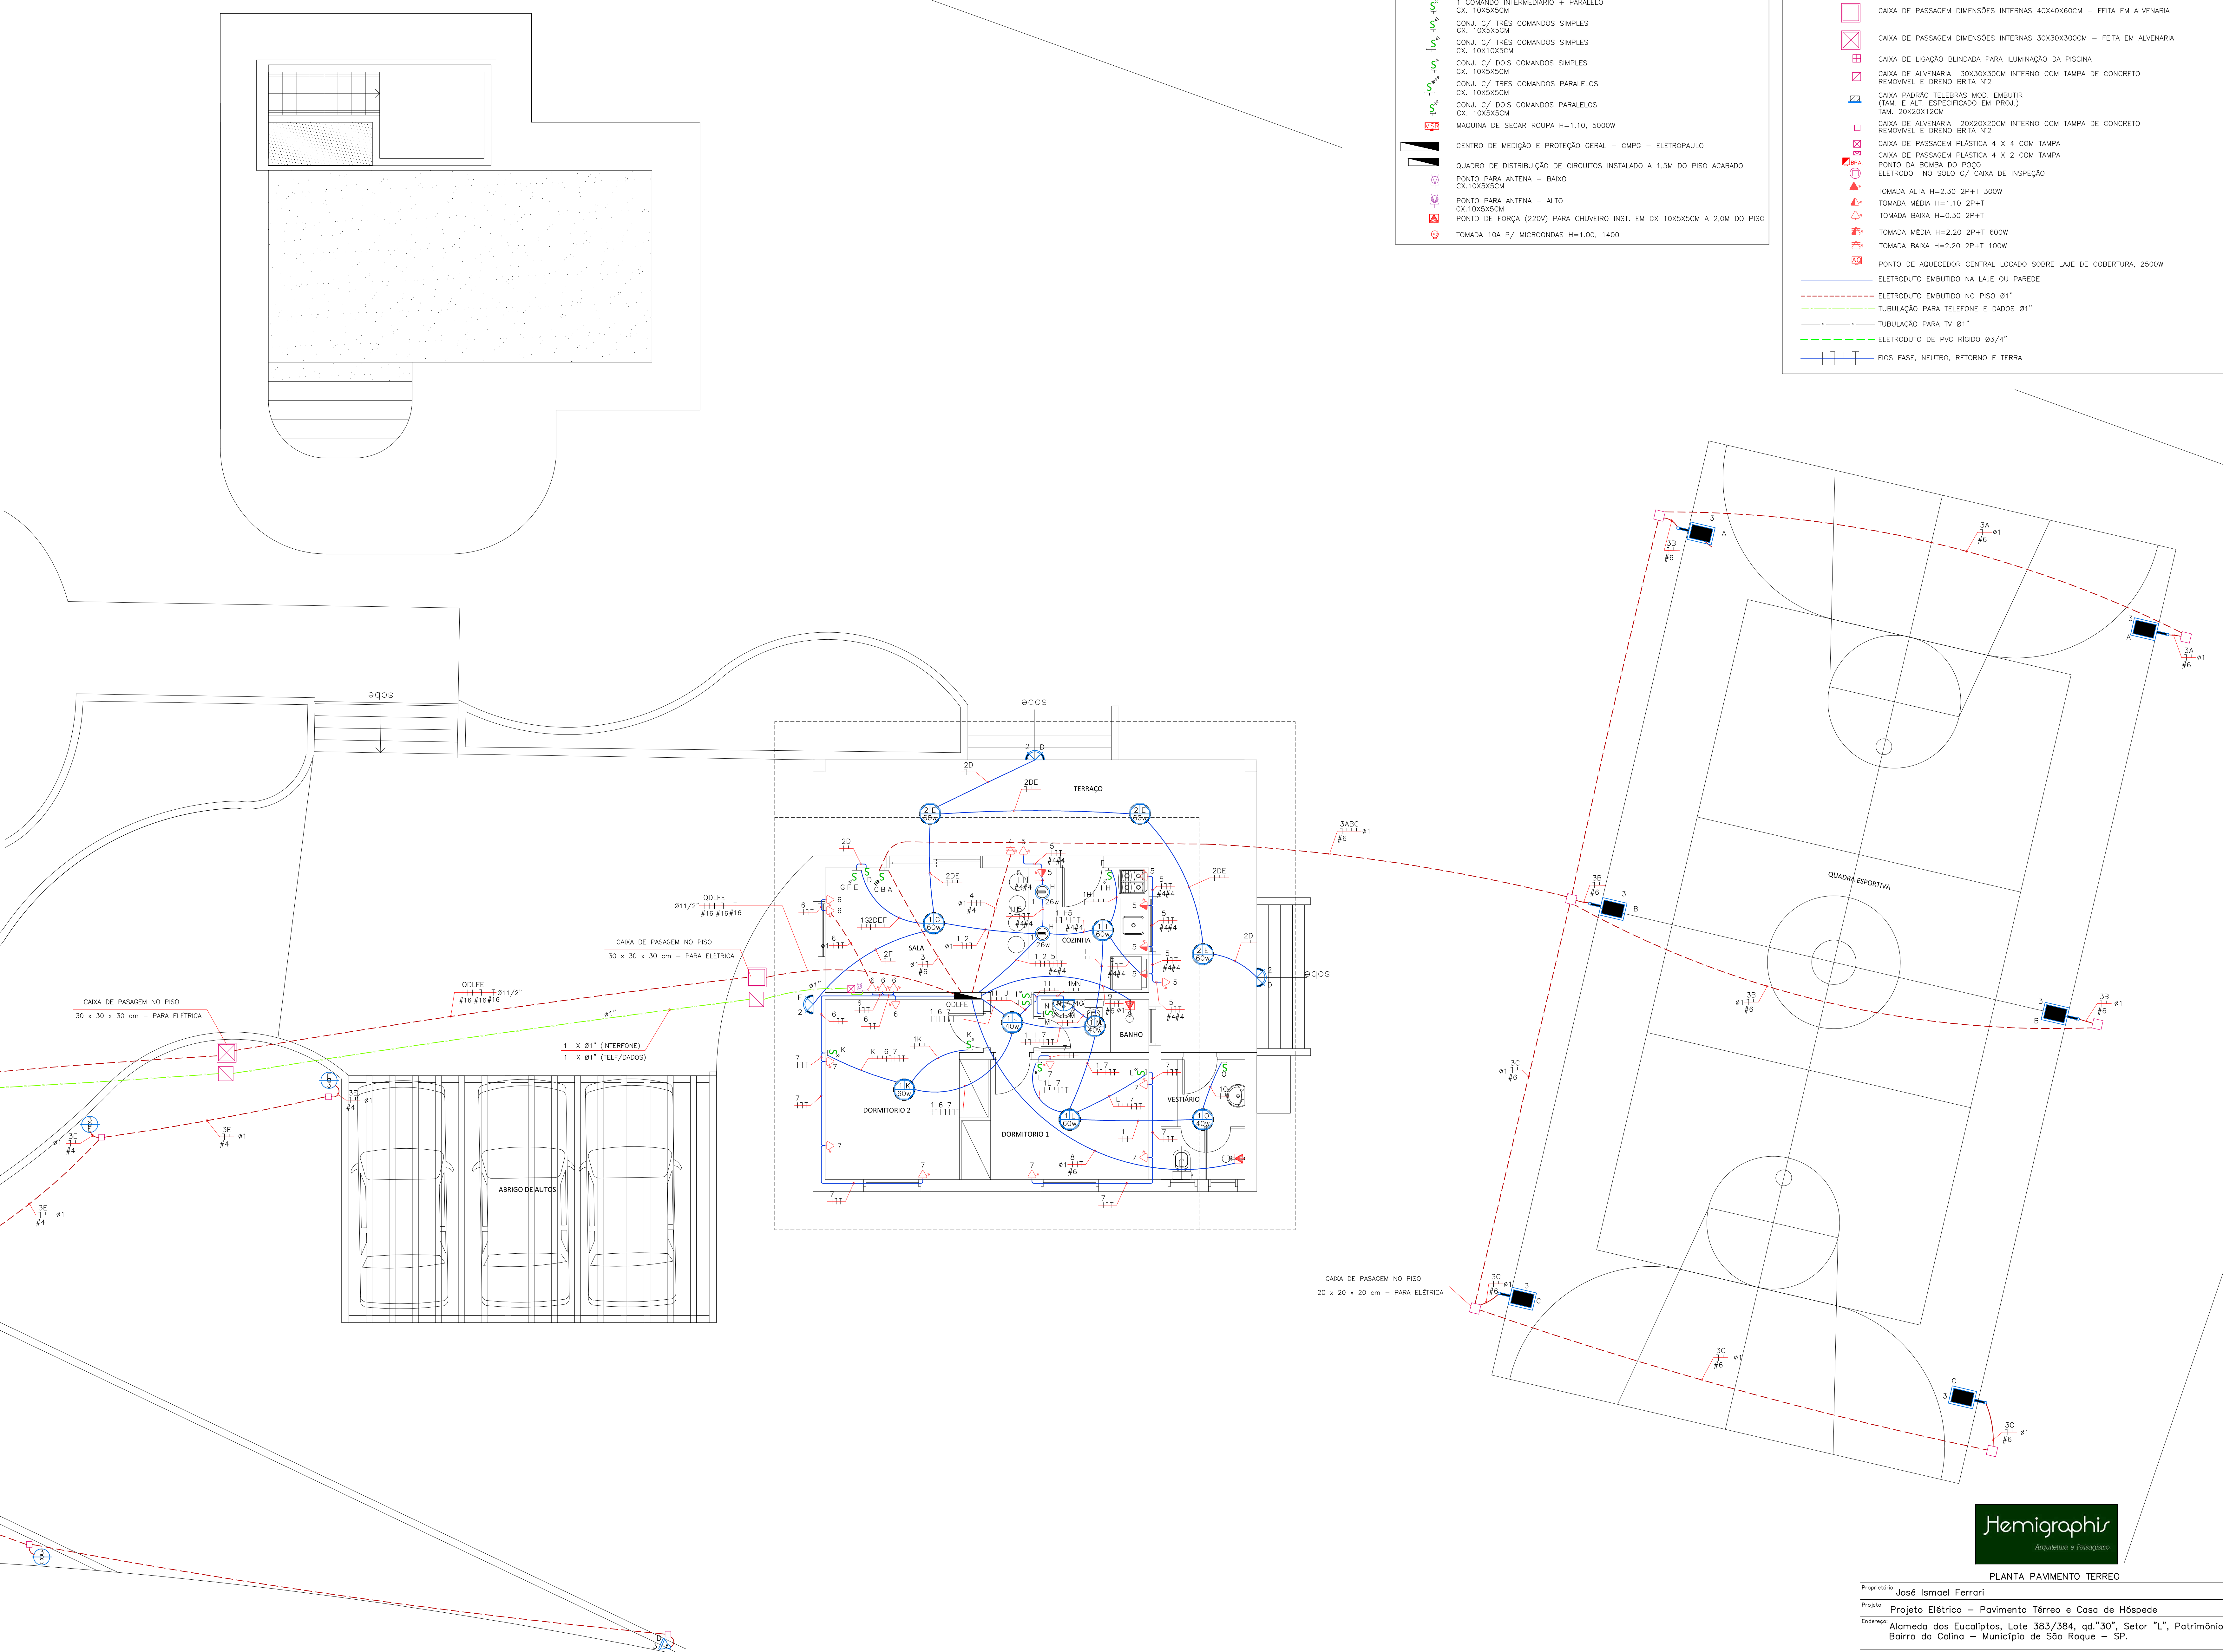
1 COMANDO INTERMEDIÁRIO + PARALELO
CX. 10X5X5CM
CONJ. C/ TRÊS COMANDOS SIMPLES
CX. 10X5X5CM
CONJ. C/ TRÊS COMANDOS SIMPLES
CX. 10X10X5CM
CONJ. C/ DOIS COMANDOS SIMPLES
CX. 10X5X5CM
CONJ. C/ TRES COMANDOS PARALELOS
CX. 10X5X5CM
CONJ. C/ DOIS COMANDOS PARALELOS
CX. 10X5X5CM
MAQUINA DE SECAR ROUPA H=1.10, 5000W
CENTRO DE MEDIÇÃO E PROTEÇÃO GERAL – CMPG – ELETROPAULO
QUADRO DE DISTRIBUIÇÃO DE CIRCUITOS INSTALADO A 1,5M DO PISO ACABADO
PONTO PARA ANTENA – BAIXO
CX.10X5X5CM
PONTO PARA ANTENA – ALTO
CX.10X5X5CM
PONTO DE FORÇA (220V) PARA CHUVEIRO INST. EM CX 10X5X5CM A 2,0M DO PISO
TOMADA 10A P/ MICROONDAS H=1.00, 1400

CAIXA DE PASSAGEM DIMENSÕES INTERNAS 40X40X60CM – FEITA EM ALVENARIA
CAIXA DE PASSAGEM DIMENSÕES INTERNAS 30X30X300CM – FEITA EM ALVENARIA
CAIXA DE LIGAÇÃO BLINDADA PARA ILUMINAÇÃO DA PISCINA
CAIXA DE ALVENARIA 30X30X30CM INTERNO COM TAMPA DE CONCRETO REMOVIVEL E DRENO BRITA Nº2
CAIXA PADRÃO TELEBRÁS MOD. EMBUTIR (TAM. E ALT. ESPECIFICADO EM PROJ.) TAM. 20X20X12CM
CAIXA DE ALVENARIA 20X20X20CM INTERNO COM TAMPA DE CONCRETO REMOVIVEL E DRENO BRITA Nº2
CAIXA DE PASSAGEM PLÁSTICA 4 X 4 COM TAMPA
CAIXA DE PASSAGEM PLÁSTICA 4 X 2 COM TAMPA
PONTO DA BOMBA DO POÇO
ELETRODO NO SOLO C/ CAIXA DE INSPEÇÃO
TOMADA ALTA H=2.30 2P+T 300W
TOMADA MÉDIA H=1.10 2P+T
TOMADA BAIXA H=0.30 2P+T
TOMADA MÉDIA H=2.20 2P+T 600W
TOMADA BAIXA H=2.20 2P+T 100W
PONTO DE AQUECEDOR CENTRAL LOCADO SOBRE LAJE DE COBERTURA, 2500W
ELETRODUTO EMBUTIDO NA LAJE OU PAREDE
ELETRODUTO EMBUTIDO NO PISO Ø1"
TUBULAÇÃO PARA TELEFONE E DADOS Ø1"
TUBULAÇÃO PARA TV Ø1"
ELETRODUTO DE PVC RÍGIDO Ø3/4"
FIOS FASE, NEUTRO, RETORNO E TERRA

sobe
sobe
sobe
TERRAÇO
SALA
COZINHA
BANHO
VESTIÁRIO
DORMITORIO 2
DORMITORIO 1
ABRIGO DE AUTOS
QUADRA ESPORTIVA
QDLFE
Ø11/2" #16 #16 #16
CAIXA DE PASAGEM NO PISO
30 x 30 x 30 cm – PARA ELÉTRICA
CAIXA DE PASAGEM NO PISO
30 x 30 x 30 cm – PARA ELÉTRICA
1 X Ø1" (INTERFONE)
1 X Ø1" (TELF/DADOS)
Ø1"
3ABC Ø1 #6
CAIXA DE PASAGEM NO PISO
20 x 20 x 20 cm – PARA ELÉTRICA
3A Ø1 #6
3B Ø1 #6
3C Ø1 #6
3E Ø1 #4

Hemigraphis
Arquitetura e Paisagismo
PLANTA PAVIMENTO TERREO
Proprietário: José Ismael Ferrari
Projeto: Projeto Elétrico – Pavimento Térreo e Casa de Hóspede
Endereço: Alameda dos Eucaliptos, Lote 383/384, qd."30", Setor "L", Patrimônio
Bairro da Colina – Município de São Roque – SP.